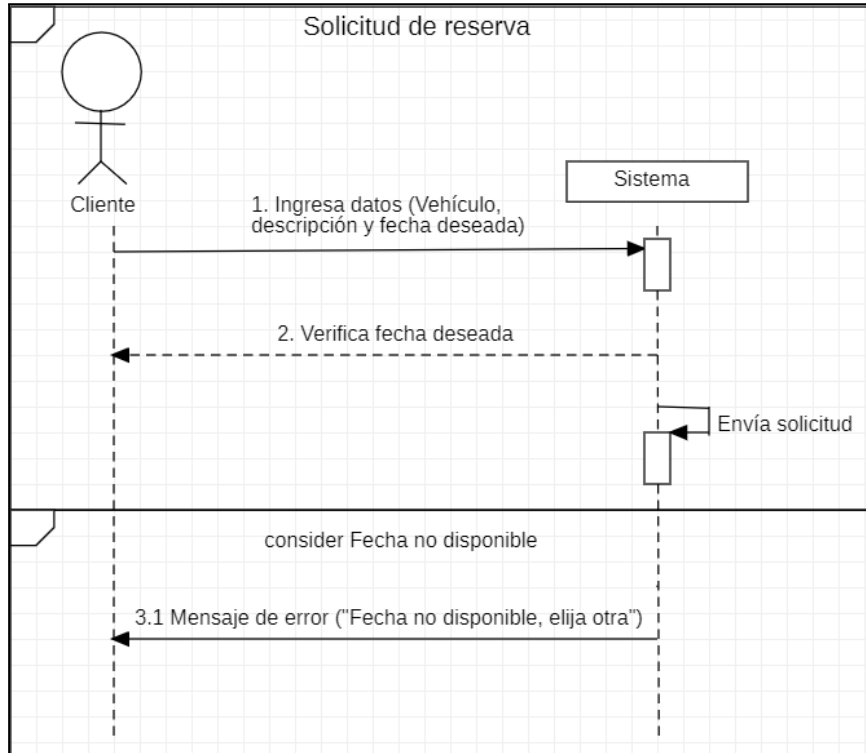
Solicitud de reserva

Cliente

Sistema

1. Ingresa datos (Vehículo, descripción y fecha deseada)

2. Verifica fecha deseada

Envía solicitud

consider Fecha no disponible

3.1 Mensaje de error ("Fecha no disponible, elija otra")